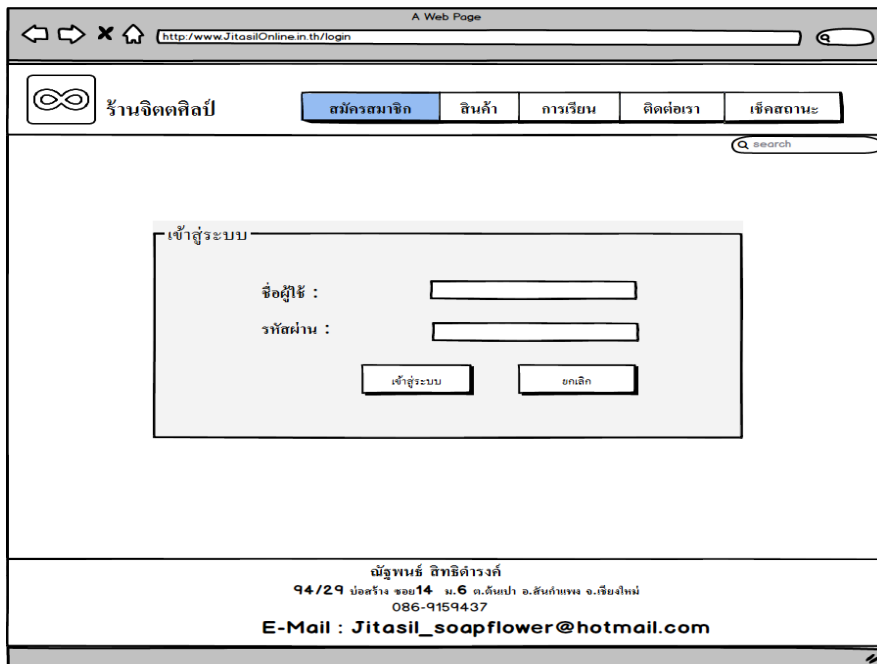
A Web Page

http://www.JitasilOnline.in.th/login

ร้านจิตตศิลป์

สมัครสมาชิก | สินค้า | การเรียน | ติดต่อเรา | เช็คสถานะ

search

เข้าสู่ระบบ

ชื่อผู้ใช้ :

รหัสผ่าน :

เข้าสู่ระบบ

ยกเลิก

ณัฐพนธ์ สิทธิดำรงค์

94/29 บ่อสร้าง ซอย14 ม.6 ต.ต้นเปา อ.สันกำแพง จ.เชียงใหม่

086-9159437

E-Mail : Jitasil_soapflower@hotmail.com